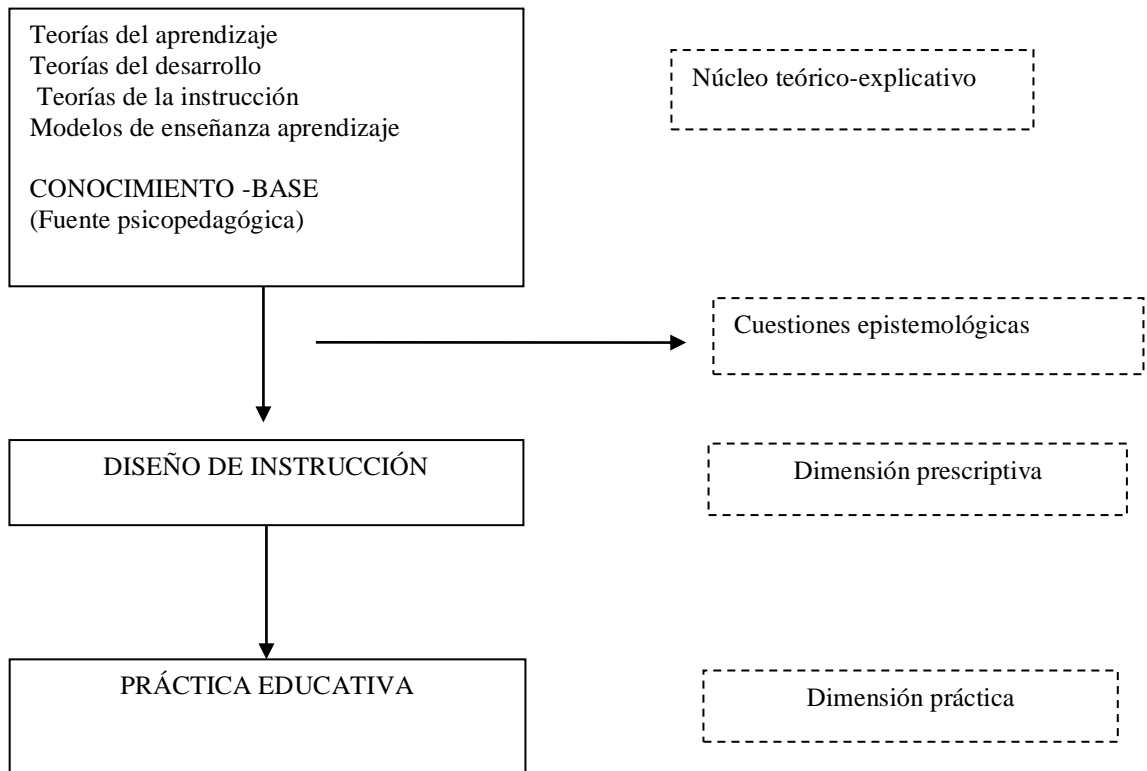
Teorías del aprendizaje
Teorías del desarrollo
Teorías de la instrucción
Modelos de enseñanza aprendizaje

CONOCIMIENTO -BASE
(Fuente psicopedagógica)

Núcleo teórico-explicativo

Cuestiones epistemológicas

DISEÑO DE INSTRUCCIÓN

Dimensión prescriptiva

PRÁCTICA EDUCATIVA

Dimensión práctica